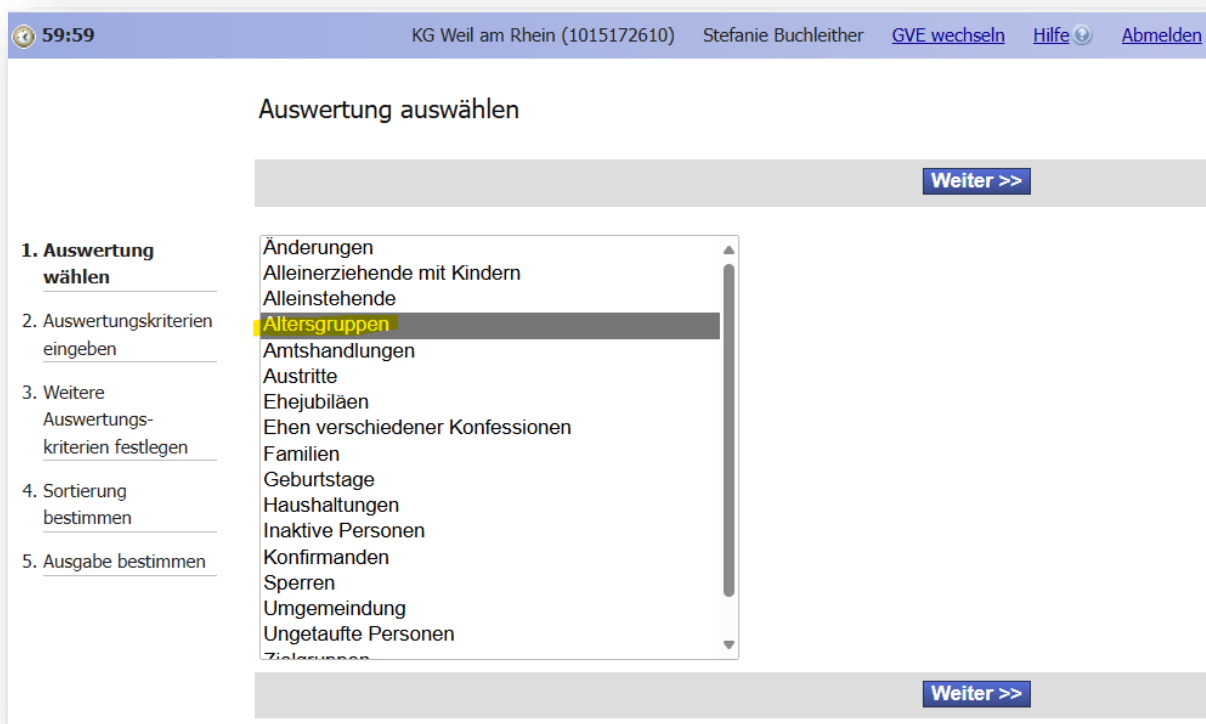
59:59 KG Weil am Rhein (1015172610) Stefanie Buchleither GVE wechseln Hilfe Abmelden

Auswertung auswählen

Weiter >>

1. Auswertung wählen
2. Auswertungskriterien eingeben
3. Weitere Auswertungskriterien festlegen
4. Sortierung bestimmen
5. Ausgabe bestimmen

Änderungen
Alleinerziehende mit Kindern
Alleinstehende
Altersgruppen
Amtshandlungen
Austritte
Ehejubiläen
Ehen verschiedener Konfessionen
Familien
Geburtstage
Haushaltungen
Inaktive Personen
Konfirmanden
Sperren
Umgemeindung
Ungetaufte Personen
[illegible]

Weiter >>